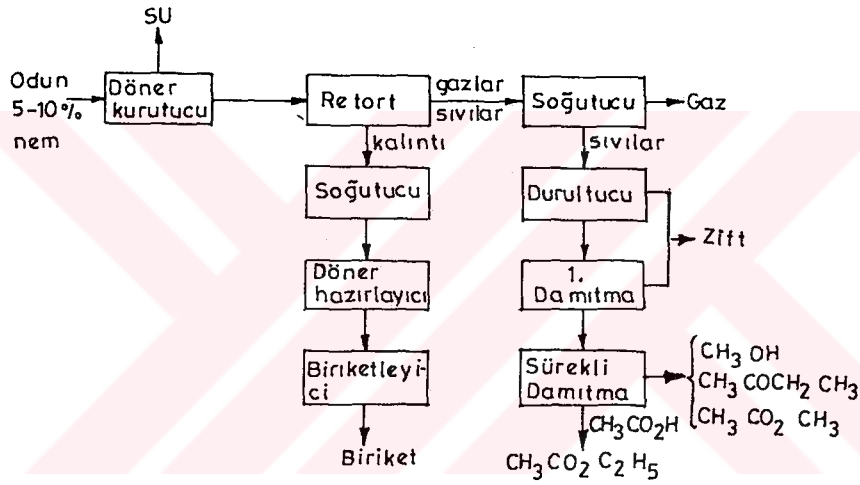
SU

Odun 5-10% nem

Döner kurutucu

Retort

gazlar sıvılar

Soğutucu

Gaz

kalıntı

sıvılar

Soğutucu

Durultucu

Zift

Döner hazırlayıcı

1. Damıtma

Biriketleyici

Sürekli Damıtma

$CH_3OH$
$CH_3COCH_2CH_3$
$CH_3CO_2CH_3$

$CH_3CO_2H$

Biriket

$CH_3CO_2C_2H_5$